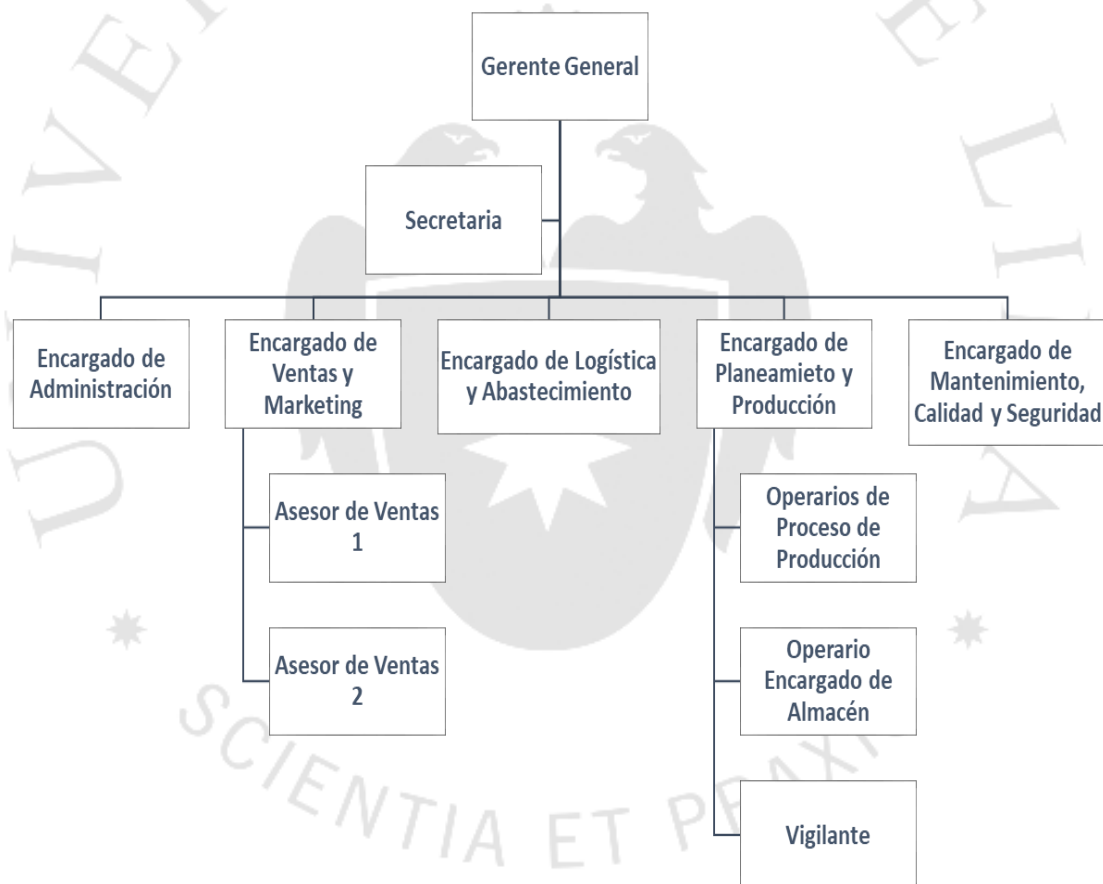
Gerente General

Secretaria

Encargado de Administración

Encargado de Ventas y Marketing

Encargado de Logística y Abastecimiento

Encargado de Planeamieto y Producción

Encargado de Mantenimiento, Calidad y Seguridad

Asesor de Ventas 1

Asesor de Ventas 2

Operarios de Proceso de Producción

Operario Encargado de Almacén

Vigilante

SCIENTIA ET PRAXIS